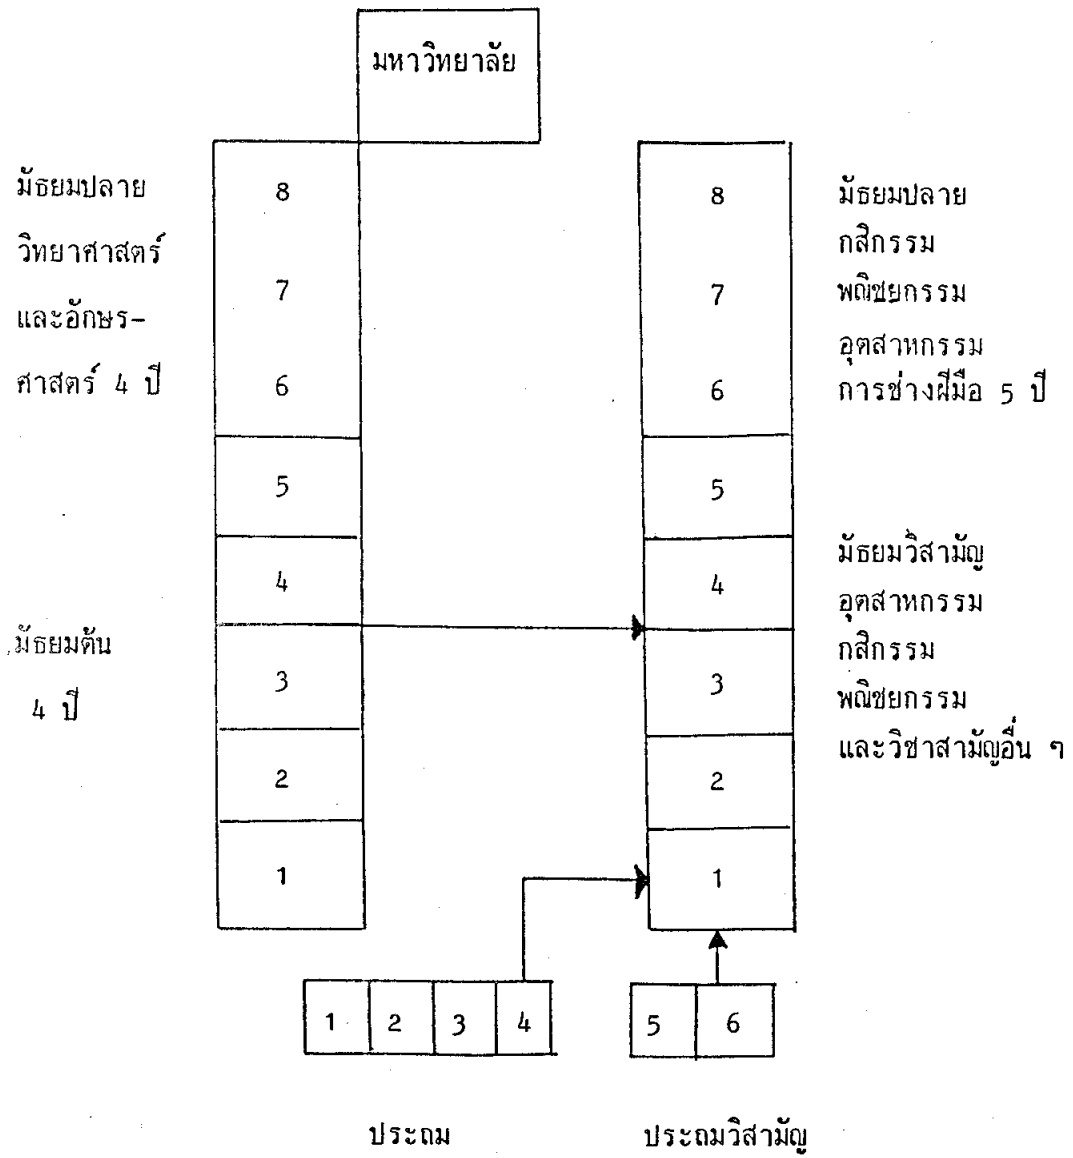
มหาวิทยาลัย

มัธยมปลาย วิทยาศาสตร์ และอักษรศาสตร์ 4 ปี

8

7

6

5

4

มัธยมต้น 4 ปี

3

2

1

8

7

6

มัธยมปลาย กสิกรรม พณิชยกรรม อุตสาหกรรม การช่างฝีมือ 5 ปี

5

4

3

2

1

มัธยมวิสามัญ อุตสาหกรรม กสิกรรม พณิชยกรรม และวิชาสามัญอื่น ๆ

| 1 | 2 | 3 | 4 |
|---|---|---|---|

| 5 | 6 |
|---|---|

ประถม

ประถมวิสามัญ